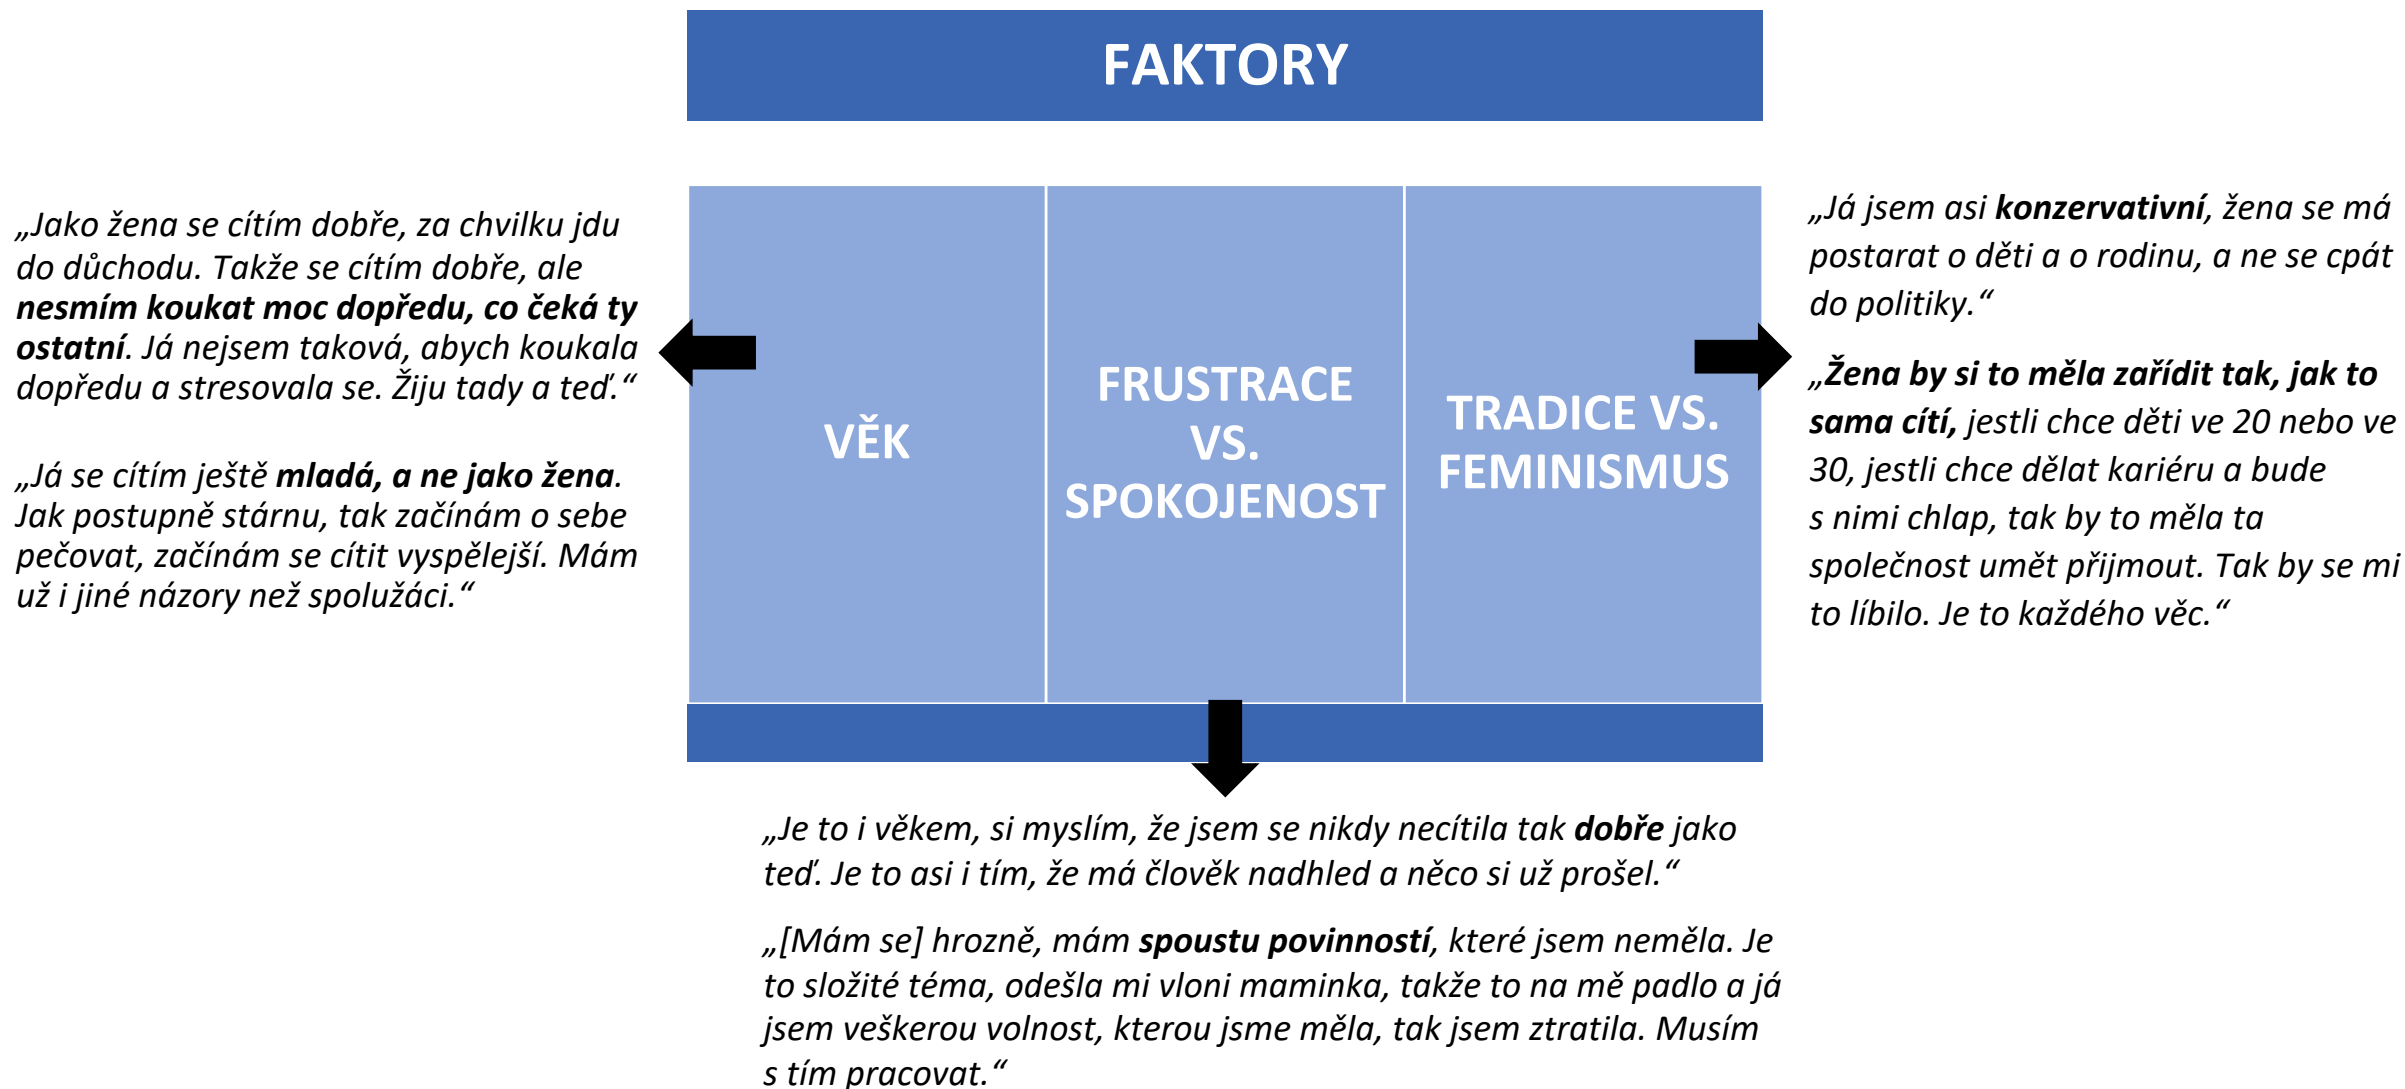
FAKTORY

„Jako žena se cítím dobře, za chvilku jdu do důchodu. Takže se cítím dobře, ale **nesmím koukat moc dopředu, co čeká ty ostatní**. Já nejsem taková, abych koukala dopředu a stresovala se. Žiju tady a teď.“

„Já se cítím ještě **mladá, a ne jako žena**. Jak postupně stárnu, tak začínám o sebe pečovat, začínám se cítit vyspělejší. Mám už i jiné názory než spolužáci.“

VĚK

FRUSTRACE VS. SPOKOJENOST

TRADICE VS. FEMINISMUS

„Já jsem asi **konzervativní**, žena se má postarat o děti a o rodinu, a ne se cpát do politiky.“

„**Žena by si to měla zařídit tak, jak to sama cítí,** jestli chce děti ve 20 nebo ve 30, jestli chce dělat kariéru a bude s nimi chlap, tak by to měla ta společnost umět přijmout. Tak by se mi to líbilo. Je to každého věc.“

„Je to i věkem, si myslím, že jsem se nikdy necítila tak **dobře** jako teď. Je to asi i tím, že má člověk nadhled a něco si už prošel.“

„[Mám se] hrozně, mám **spoustu povinností**, které jsem neměla. Je to složité téma, odešla mi vloni maminka, takže to na mě padlo a já jsem veškerou volnost, kterou jsme měla, tak jsem ztratila. Musím s tím pracovat.“